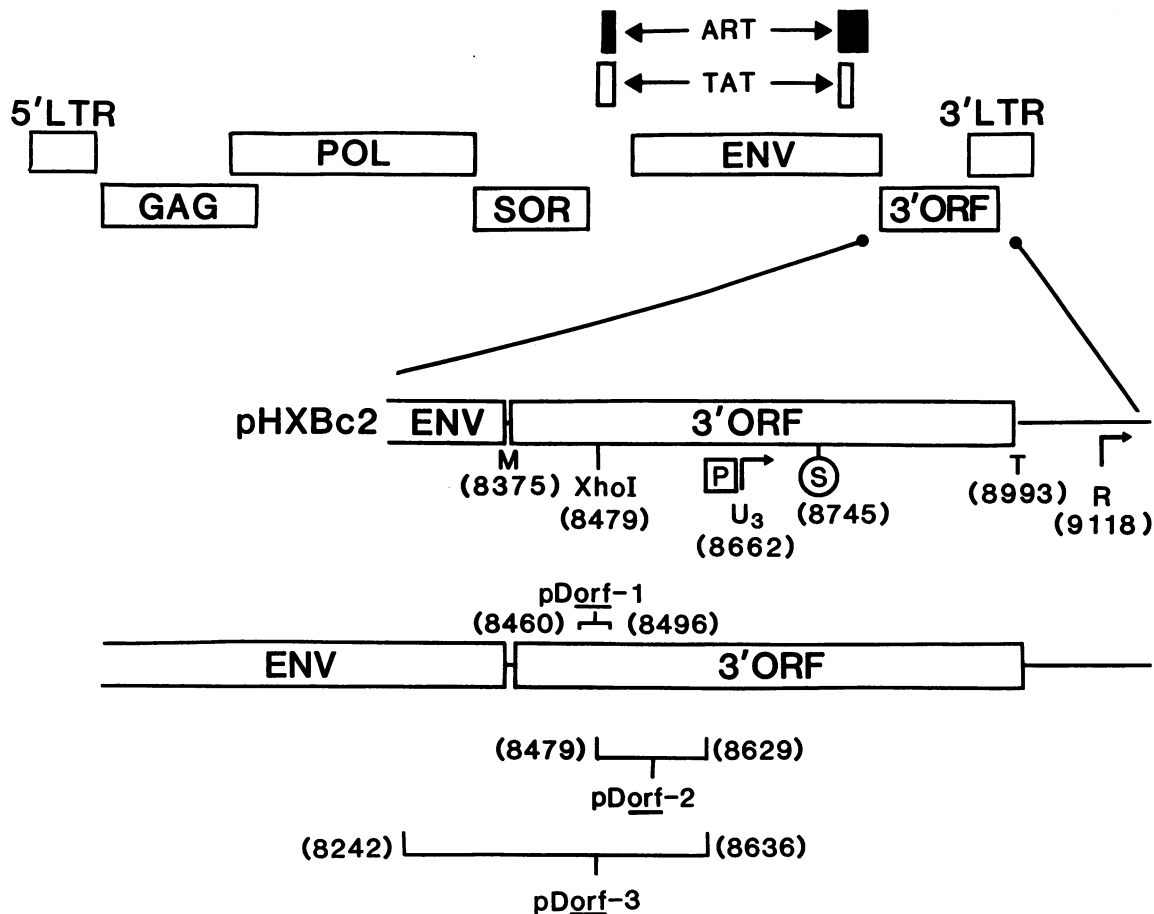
ART
TAT
5′LTR
3′LTR
POL
ENV
GAG
SOR
3′ORF

pHXBc2
ENV
3′ORF
M
(8375)
XhoI
(8479)
P
U$_3$
(8662)
S
(8745)
T
(8993)
R
(9118)

pDorf-1
(8460)
(8496)
ENV
3′ORF

(8479)
(8629)
pDorf-2
(8242)
(8636)
pDorf-3